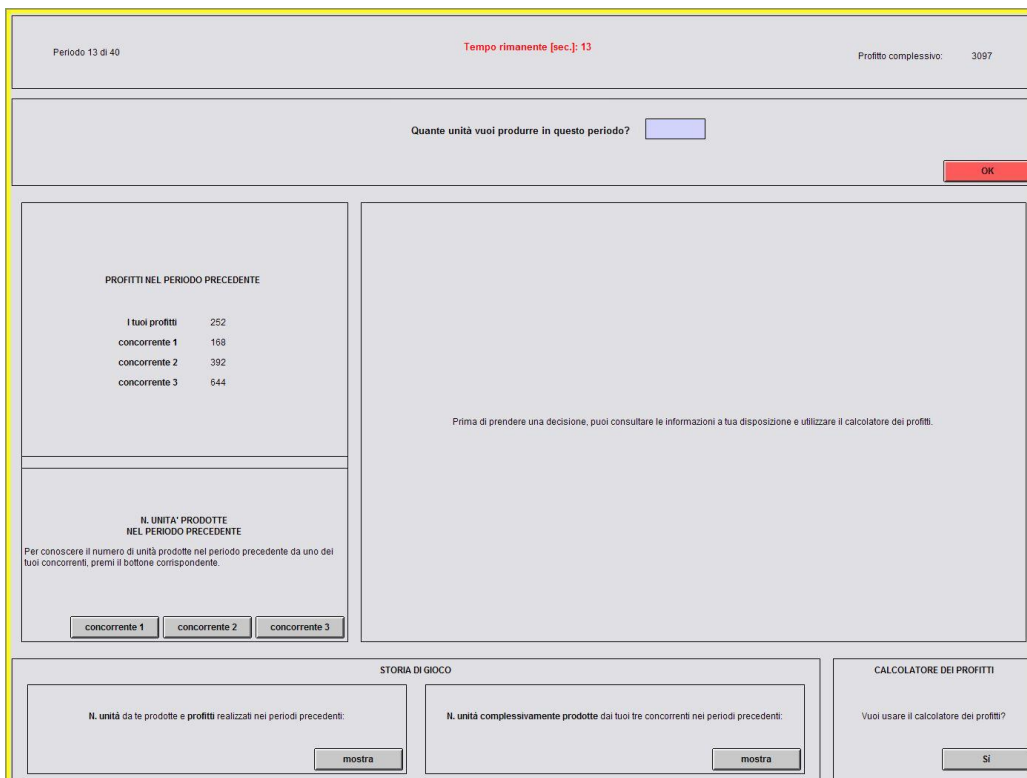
Periodo 13 di 40

Tempo rimanente [sec.]: 13

Profitto complessivo: 3097

Quante unità vuoi produrre in questo periodo?

OK

PROFITTI NEL PERIODO PRECEDENTE

| | |
|---|---|
| I tuoi profitti | 252 |
| concorrente 1 | 168 |
| concorrente 2 | 392 |
| concorrente 3 | 644 |

Prima di prendere una decisione, puoi consultare le informazioni a tua disposizione e utilizzare il calcolatore dei profitti.

N. UNITA' PRODOTTE NEL PERIODO PRECEDENTE

Per conoscere il numero di unità prodotte nel periodo precedente da uno dei tuoi concorrenti, premi il bottone corrispondente.

concorrente 1 concorrente 2 concorrente 3

STORIA DI GIOCO

N. unità da te prodotte e profitti realizzati nei periodi precedenti:

mostra

N. unità complessivamente prodotte dai tuoi tre concorrenti nei periodi precedenti:

mostra

CALCOLATORE DEI PROFITTI

Vuoi usare il calcolatore dei profitti?

Sì